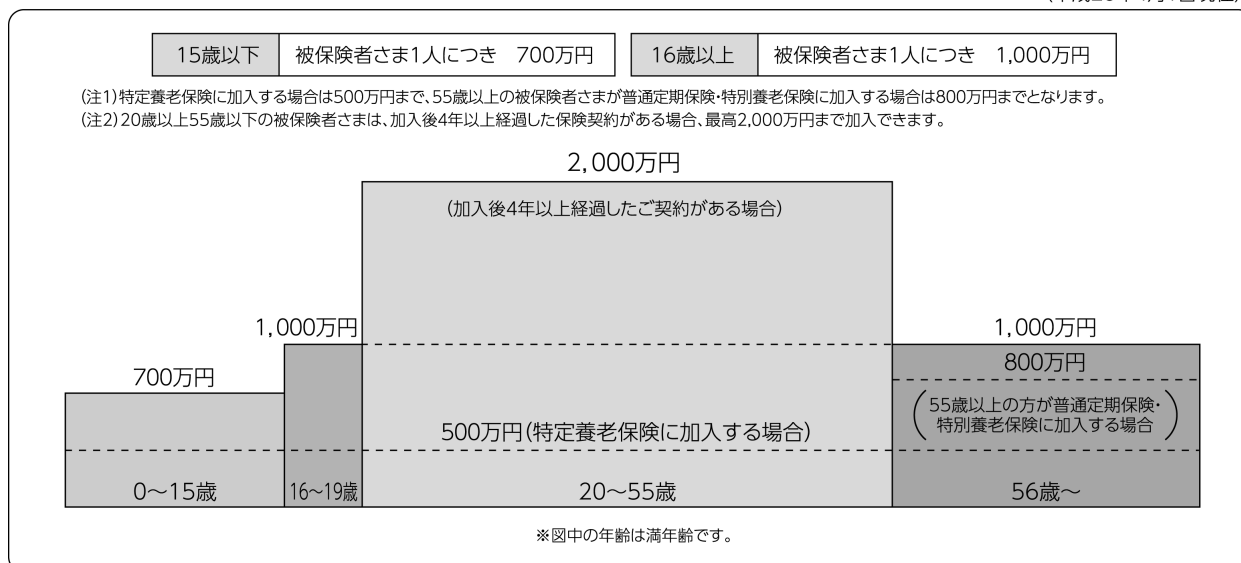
| 15歳以下 | 被保険者さま1人につき　700万円 |
|---|---|

| 16歳以上 | 被保険者さま1人につき　1,000万円 |
|---|---|

(注1)特定養老保険に加入する場合は500万円まで、55歳以上の被保険者さまが普通定期保険・特別養老保険に加入する場合は800万円までとなります。
(注2)20歳以上55歳以下の被保険者さまは、加入後4年以上経過した保険契約がある場合、最高2,000万円まで加入できます。

2,000万円

(加入後4年以上経過したご契約がある場合)

1,000万円

1,000万円

800万円

700万円

(55歳以上の方が普通定期保険・特別養老保険に加入する場合)

500万円(特定養老保険に加入する場合)

0～15歳

16～19歳

20～55歳

56歳～

※図中の年齢は満年齢です。